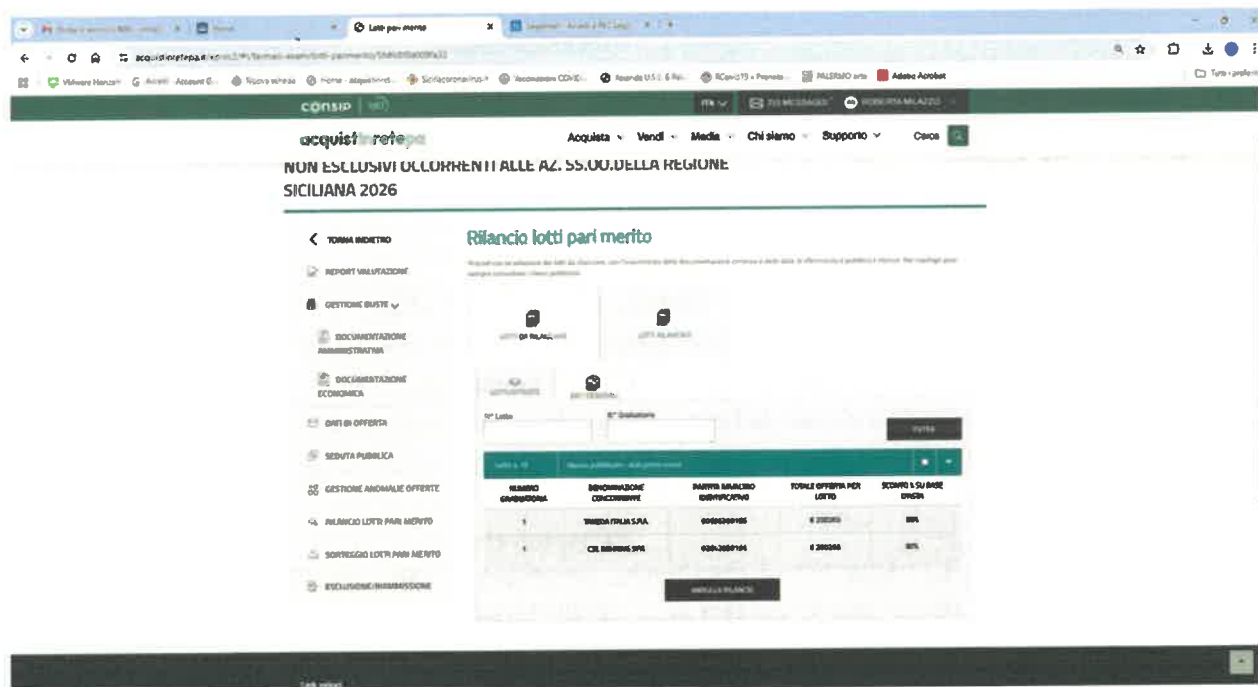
Lotti pari merito

acquistinretepa.it

consip

acquistinretepa

Acquista Vendi Media Chi siamo Supporto Cerca

NON ESCLUSIVI OCCORRENTI ALLE AZ. SS.OO.DELLA REGIONE SICILIANA 2026

TORNA INDIETRO

REPORT VALUTAZIONE

GESTIONE BUSTE

DOCUMENTAZIONE AMMINISTRATIVA

DOCUMENTAZIONE ECONOMICA

DATI DI OFFERTA

SEDUTA PUBBLICA

GESTIONE ANOMALIE OFFERTE

RILANCIO LOTTI PARI MERITO

SORTEGGIO LOTTI PARI MERITO

ESCLUSIONE/RIAMMISSIONE

Rilancio lotti pari merito

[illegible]

LOTTI DA RILANCIARE

LOTTI RILANCIATI

N° Lotto

N° Graduatoria

FILTRA

| NUMERO GRADUATORIA | DENOMINAZIONE CONCORRENTE | PARTITA IVA/CODICE IDENTIFICATIVO | TOTALE OFFERTA PER LOTTO | SCONTO % SU BASE D'ASTA |
|---|---|---|---|---|
| 1 | TAKEDA ITALIA S.P.A. | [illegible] | € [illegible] | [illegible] |
| 1 | CSL BEHRING SPA | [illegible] | € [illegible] | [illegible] |

ANNULLA RILANCIO

Link utili